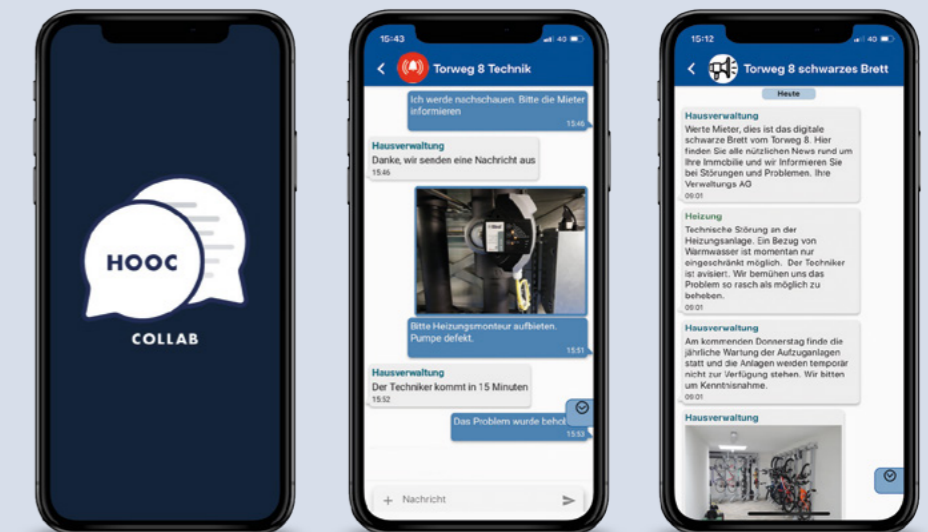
HOOC

COLLAB

15:43

Torweg 8 Technik

Ich werde nachschauen. Bitte die Mieter informieren

15:46

Hausverwaltung

Danke, wir senden eine Nachricht aus

15:46

Bitte Heizungsmonteur aufbieten. Pumpe defekt.

15:51

Hausverwaltung

Der Techniker kommt in 15 Minuten

15:52

Das Problem wurde behol

15:53

+ Nachricht

15:12

Torweg 8 schwarzes Brett

Heute

Hausverwaltung

Werte Mieter, dies ist das digitale schwarze Brett vom Torweg 8. Hier finden Sie alle nützlichen News rund um Ihre Immobilie und wir informieren Sie bei Störungen und Problemen. Ihre Verwaltungs AG

09:01

Heizung

Technische Störung an der Heizungsanlage. Ein Bezug von Warmwasser ist momentan nur eingeschränkt möglich. Der Techniker ist avisiert. Wir bemühen uns das Problem so rasch als möglich zu beheben.

09:01

Hausverwaltung

Am kommenden Donnerstag finde die jährliche Wartung der Aufzuganlagen statt und die Anlagen werden temporär nicht zur Verfügung stehen. Wir bitten um Kenntnisnahme.

09:01

Hausverwaltung